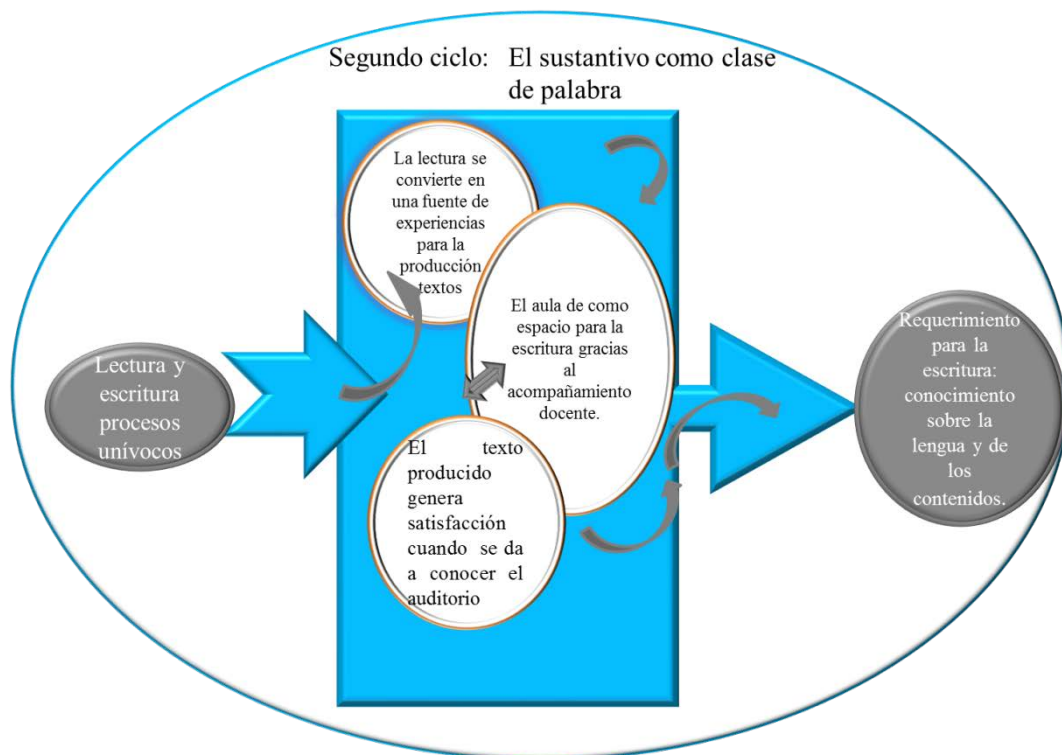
Segundo ciclo: El sustantivo como clase de palabra

Lectura y escritura procesos unívocos

La lectura se convierte en una fuente de experiencias para la producción textos

El aula de como espacio para la escritura gracias al acompañamiento docente.

El texto producido genera satisfacción cuando se da a conocer el auditorio

Requerimiento para la escritura: conocimiento sobre la lengua y de los contenidos.